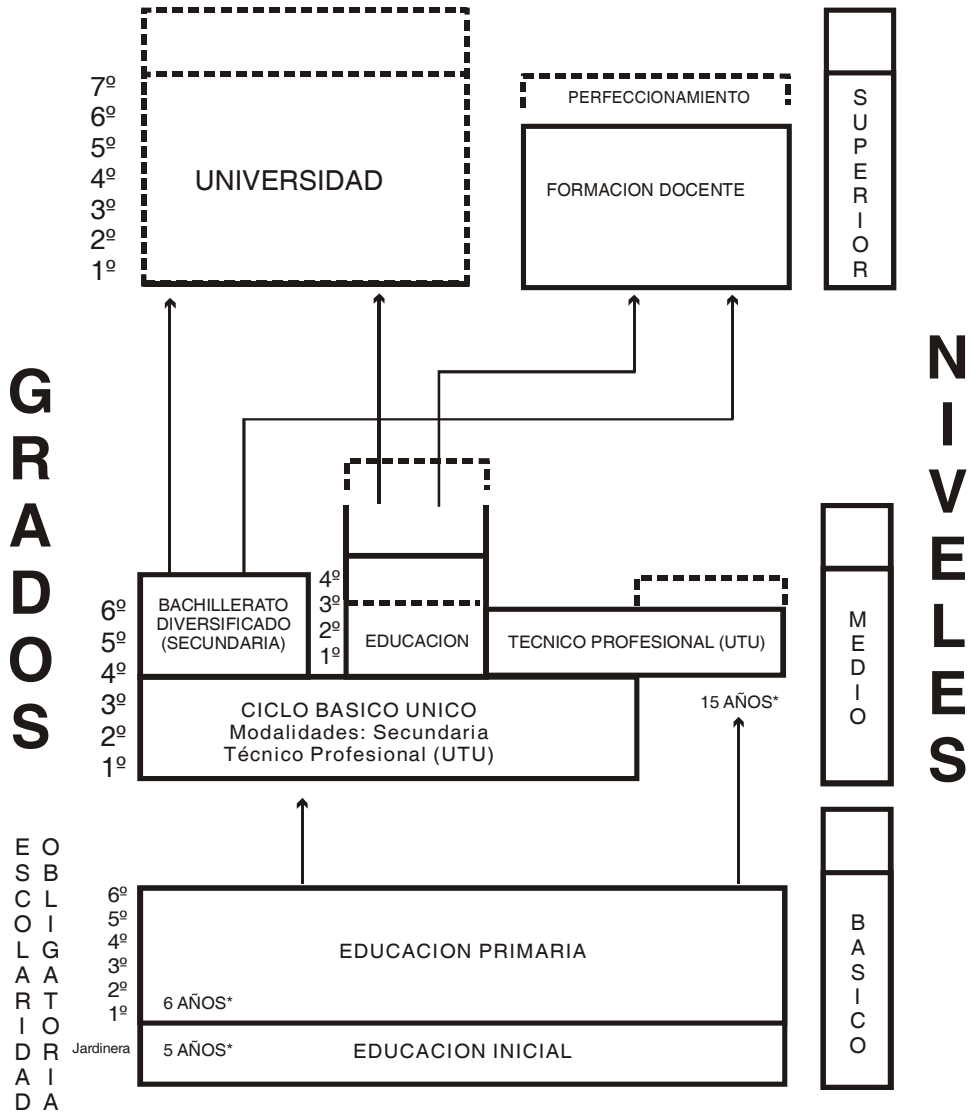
7º
6º
5º
4º
3º
2º
1º

UNIVERSIDAD

PERFECCIONAMIENTO

FORMACION DOCENTE

SUPERIOR

GRADOS

NIVELES

4º
3º
2º
1º
EDUCACION

6º
5º
4º
BACHILLERATO DIVERSIFICADO (SECUNDARIA)

TECNICO PROFESIONAL (UTU)

MEDIO

3º
2º
1º
CICLO BASICO UNICO
Modalidades: Secundaria
Técnico Profesional (UTU)

15 AÑOS*

ESCOLARIDAD OBLIGATORIA

6º
5º
4º
3º
2º
1º
EDUCACION PRIMARIA
6 AÑOS*

Jardinera
5 AÑOS*
EDUCACION INICIAL

BASICO